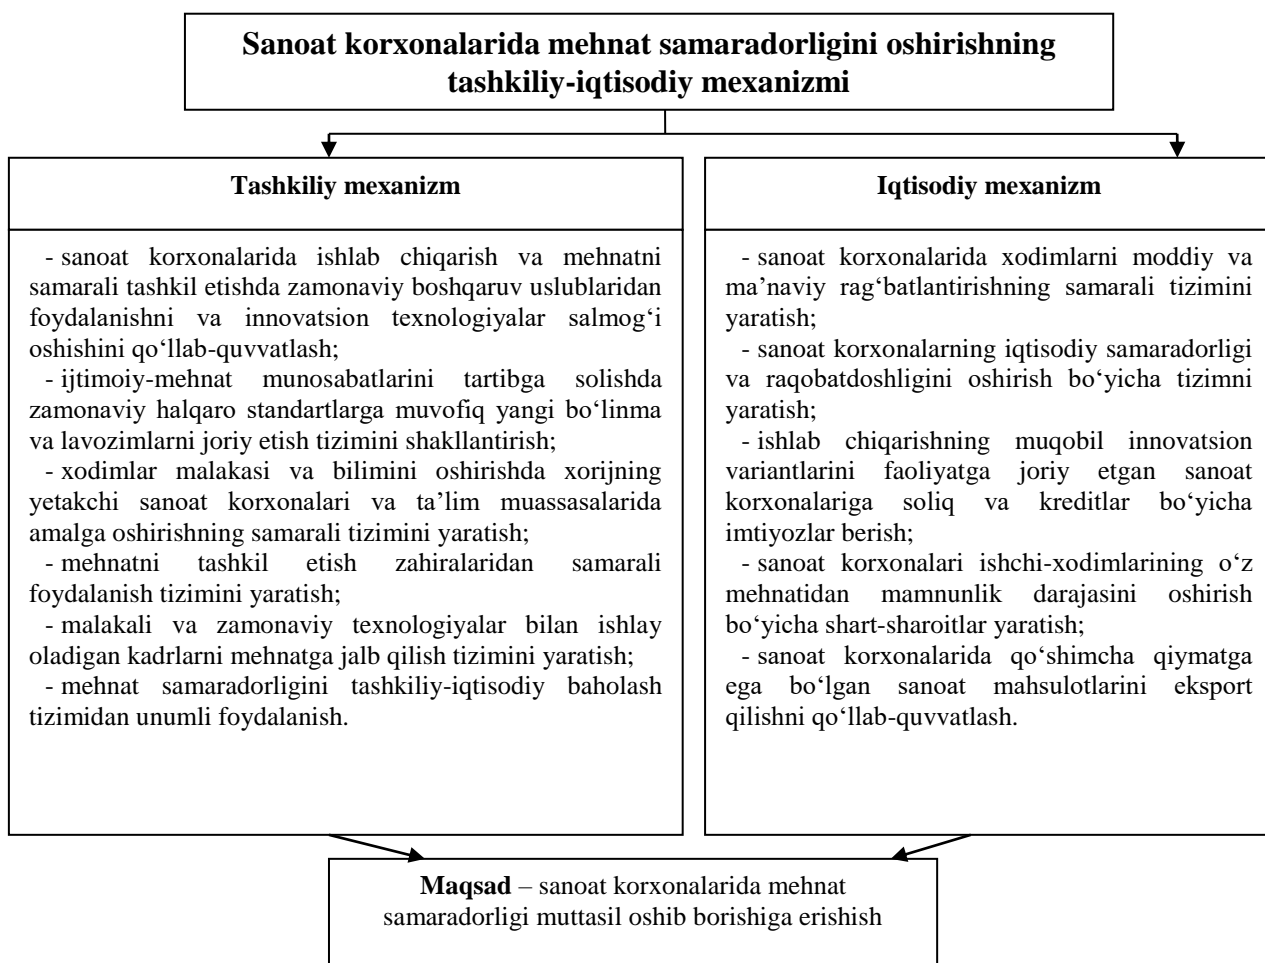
Sanoat korxonalarida mehnat samaradorligini oshirishning tashkiliy-iqtisodiy mexanizmi

Tashkiliy mexanizm

- sanoat korxonalarida ishlab chiqarish va mehnatni samarali tashkil etishda zamonaviy boshqaruv uslublaridan foydalanishni va innovatsion texnologiyalar salmog‘i oshishini qo‘llab-quvvatlash;
- ijtimoiy-mehnat munosabatlarini tartibga solishda zamonaviy halqaro standartlarga muvofiq yangi bo‘linma va lavozimlarni joriy etish tizimini shakllantirish;
- xodimlar malakasi va bilimini oshirishda xorijning yetakchi sanoat korxonalari va ta’lim muassasalarida amalga oshirishning samarali tizimini yaratish;
- mehnatni tashkil etish zahiralaridan samarali foydalanish tizimini yaratish;
- malakali va zamonaviy texnologiyalar bilan ishlay oladigan kadrlarni mehnatga jalb qilish tizimini yaratish;
- mehnat samaradorligini tashkiliy-iqtisodiy baholash tizimidan unumli foydalanish.

Iqtisodiy mexanizm

- sanoat korxonalarida xodimlarni moddiy va ma’naviy rag‘batlantirishning samarali tizimini yaratish;
- sanoat korxonalarning iqtisodiy samaradorligi va raqobatdoshligini oshirish bo‘yicha tizimni yaratish;
- ishlab chiqarishning muqobil innovatsion variantlarini faoliyatga joriy etgan sanoat korxonalariga soliq va kreditlar bo‘yicha imtiyozlar berish;
- sanoat korxonalari ishchi-xodimlarining o‘z mehnatidan mamnunlik darajasini oshirish bo‘yicha shart-sharoitlar yaratish;
- sanoat korxonalarida qo‘shimcha qiymatga ega bo‘lgan sanoat mahsulotlarini eksport qilishni qo‘llab-quvvatlash.

Maqsad – sanoat korxonalarida mehnat samaradorligi muttasil oshib borishiga erishish